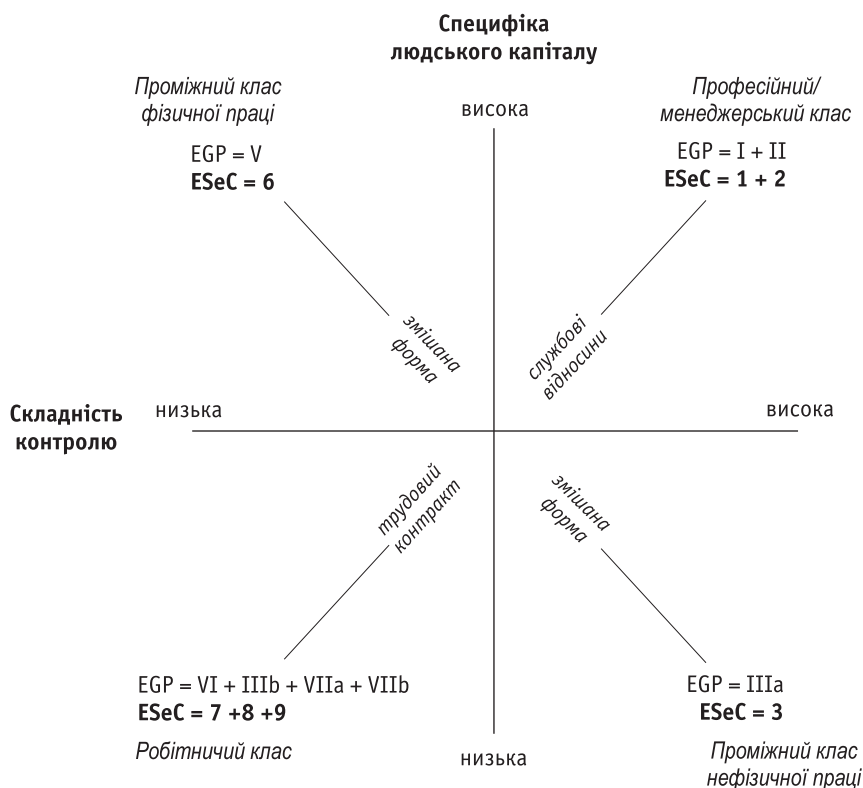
Специфіка людського капіталу

Проміжний клас фізичної праці

EGP = V
ESeC = 6

висока

Професійний/ менеджерський клас

EGP = I + II
ESeC = 1 + 2

змішана форма

службові відносини

Складність контролю

низька

висока

трудовий контракт

змішана форма

EGP = VI + IIIb + VIIa + VIIb
ESeC = 7 +8 +9

Робітничий клас

EGP = IIIa
ESeC = 3

низька

Проміжний клас нефізичної праці